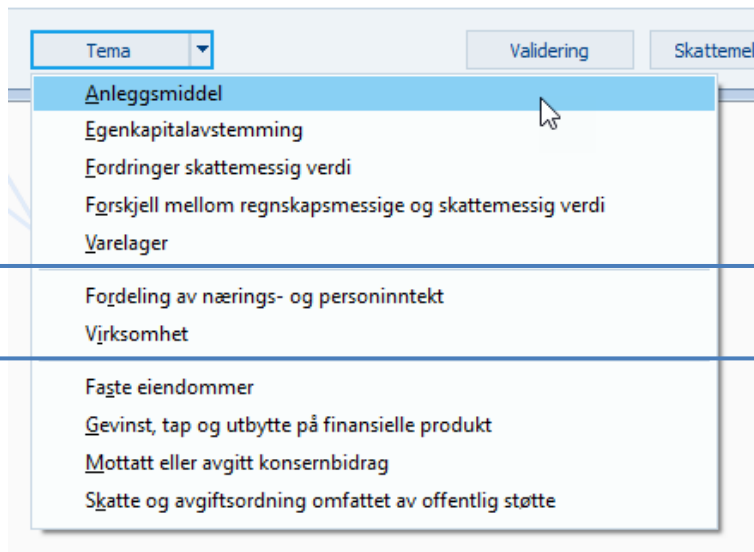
Tema

Validering

Skattemel

Anleggsmiddel
Egenkapitalavstemming
Fordringer skattemessig verdi
Forskjell mellom regnskapsmessige og skattemessig verdi
Varelager

Fordeling av nærings- og personinntekt
Virksomhet

Faste eiendommer
Gevinst, tap og utbytte på finansielle produkt
Mottatt eller avgitt konsernbidrag
Skatte og avgiftsordning omfattet av offentlig støtte